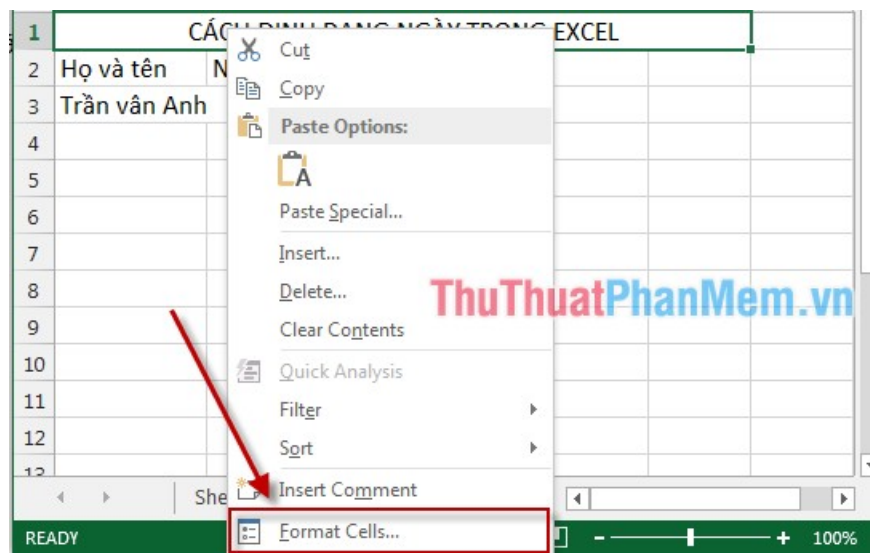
| | |
|---|---|
| 1 | CÁC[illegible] EXCEL |
| 2 | Họ và tên N |
| 3 | Trần vân Anh |
| 4 | |
| 5 | |
| 6 | |
| 7 | |
| 8 | |
| 9 | |
| 10 | |
| 11 | |
| 12 | |
| 13 | |

Cut
Copy
Paste Options:
A
Paste Special...
Insert...
Delete...
Clear Contents
Quick Analysis
Filter
Sort
Insert Comment
Format Cells...

ThuThuatPhanMem.vn

She

READY

100%